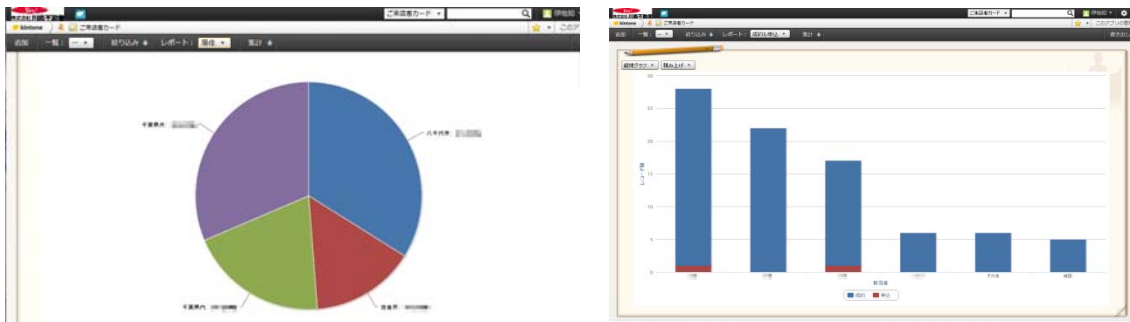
ご来店者カード
kintone
ご来店者カード
追加 一覧： 絞り込み レポート： 集計
千葉県外： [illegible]
八千代市： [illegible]
千葉県内： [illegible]
習志野： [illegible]

ご来店者カード
kintone
ご来店者カード
追加 一覧： 絞り込み レポート： 成約&申込 集計
縦棒グラフ 積み上げ
30
25
20
15
10
5
0
レコード数
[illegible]
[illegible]
成約 申込